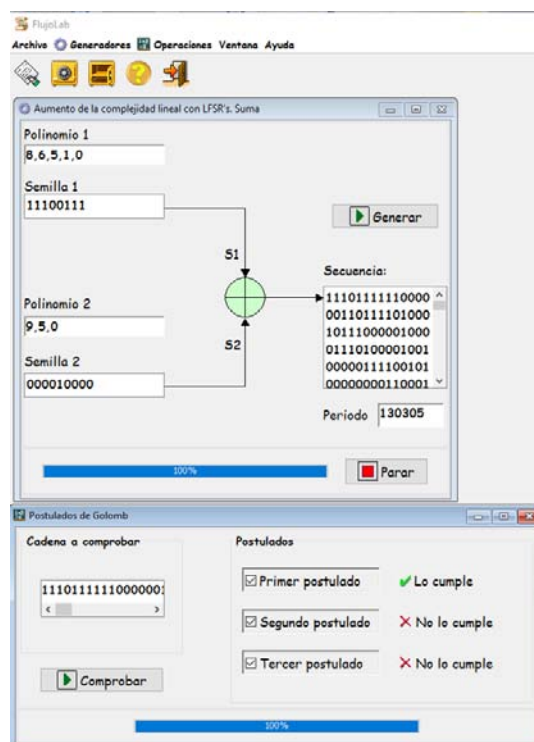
FlujoLab
Archivo Generadores Operaciones Ventana Ayuda

Aumento de la complejidad lineal con LFSR's. Suma

Polinomio 1
8,6,5,1,0

Semilla 1
11100111

Generar

S1

Secuencia:
11101111110000
00110111101000
10111000001000
01110100001001
00000111100101
00000000110001

Polinomio 2
9,5,0

S2

Semilla 2
000010000

Periodo 130305

100%

Parar

Postulados de Golomb

Cadena a comprobar
1110111111000000

Postulados
Primer postulado ✔ Lo cumple
Segundo postulado ✕ No lo cumple
Tercer postulado ✕ No lo cumple

Comprobar

100%